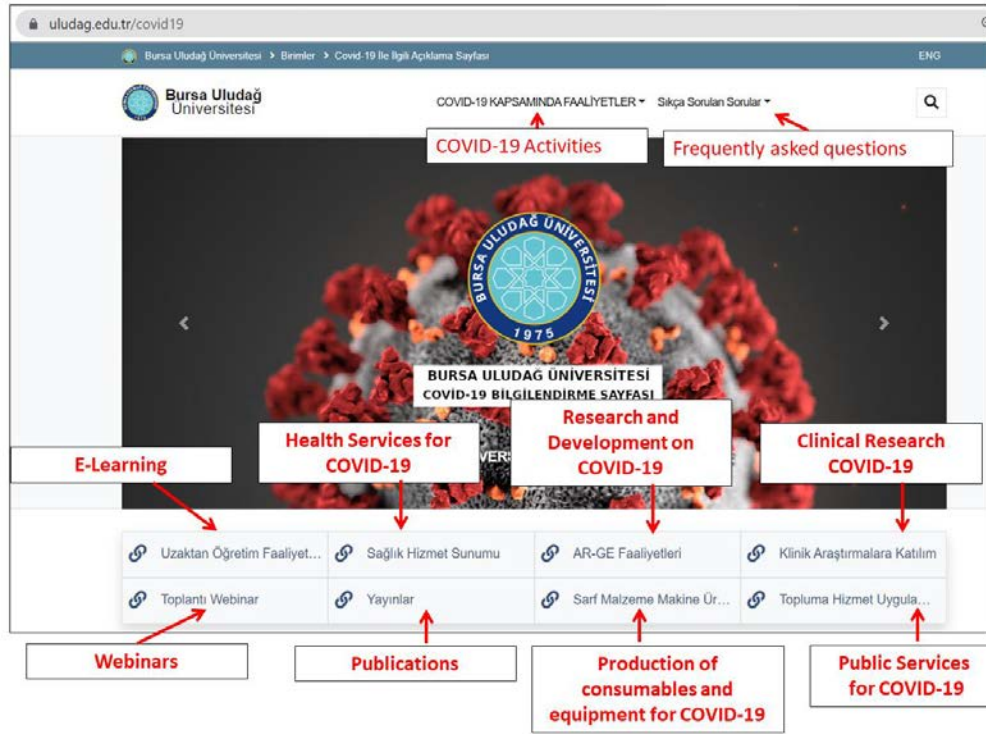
uludag.edu.tr/covid19

Bursa Uludağ Üniversitesi > Birimler > Covid-19 İle İlgili Açıklama Sayfası

ENG

Bursa Uludağ Üniversitesi

COVID-19 KAPSAMINDA FAALİYETLER

Sıkça Sorulan Sorular

COVID-19 Activities

Frequently asked questions

BURSA ULUDAĞ ÜNİVERSİTESİ 1975

BURSA ULUDAĞ ÜNİVERSİTESİ COVİD-19 BİLGİLENDİRME SAYFASI

E-Learning

Health Services for COVID-19

Research and Development on COVID-19

Clinical Research COVID-19

VERS

| Uzaktan Öğretim Faaliyet... | Sağlık Hizmet Sunumu | AR-GE Faaliyetleri | Klinik Araştırmalara Katılım |
|---|---|---|---|
| Toplantı Webinar | Yayınlar | Sarf Malzeme Makine Ür... | Topluma Hizmet Uygula... |

Webinars

Publications

Production of consumables and equipment for COVID-19

Public Services for COVID-19